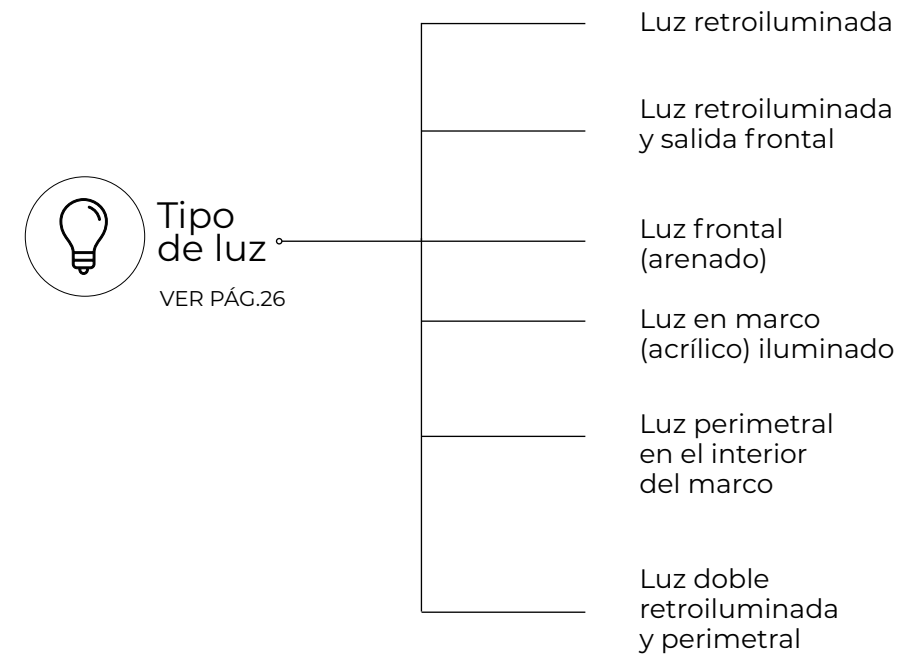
Tipo de luz

VER PÁG.26

Luz retroiluminada

Luz retroiluminada y salida frontal

Luz frontal (arenado)

Luz en marco (acrílico) iluminado

Luz perimetral en el interior del marco

Luz doble retroiluminada y perimetral